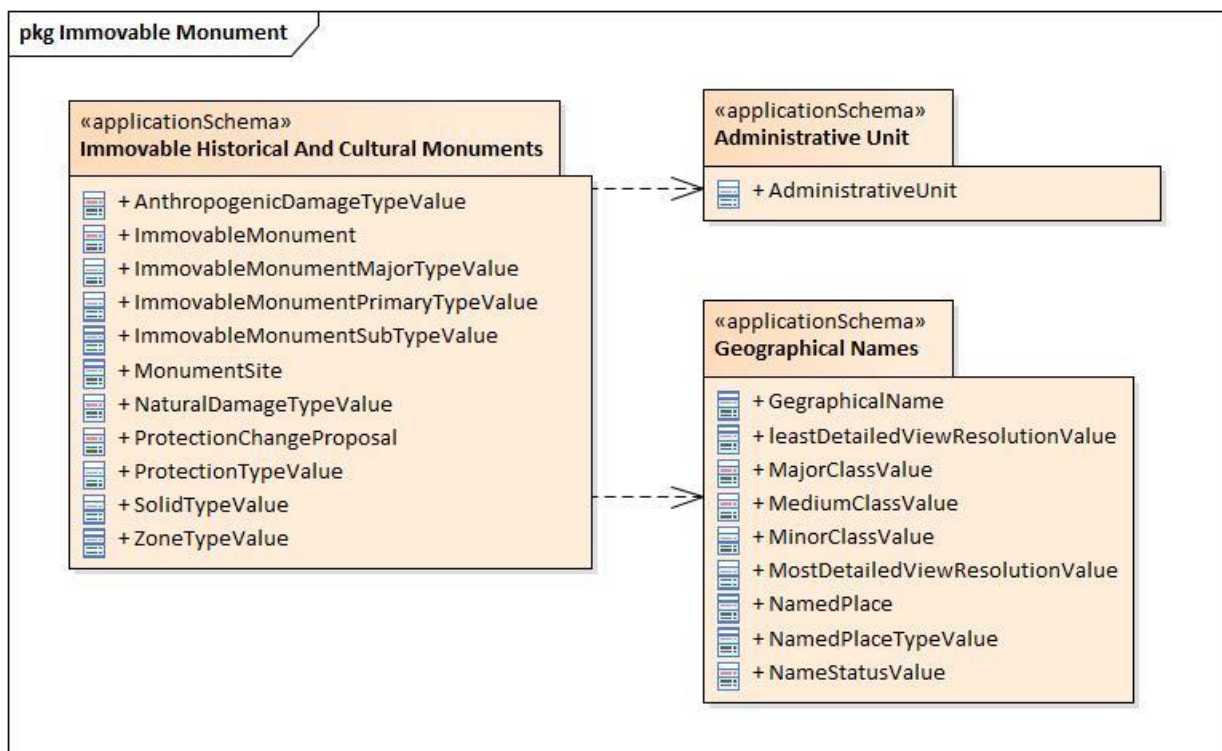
pkg Immovable Monument

«applicationSchema»
Immovable Historical And Cultural Monuments

+ AnthropogenicDamageTypeValue
+ ImmovableMonument
+ ImmovableMonumentMajorTypeValue
+ ImmovableMonumentPrimaryTypeValue
+ ImmovableMonumentSubTypeValue
+ MonumentSite
+ NaturalDamageTypeValue
+ ProtectionChangeProposal
+ ProtectionTypeValue
+ SolidTypeValue
+ ZoneTypeValue

«applicationSchema»
Administrative Unit

+ AdministrativeUnit

«applicationSchema»
Geographical Names

+ GegraphicalName
+ leastDetailedViewResolutionValue
+ MajorClassValue
+ MediumClassValue
+ MinorClassValue
+ MostDetailedViewResolutionValue
+ NamedPlace
+ NamedPlaceTypeValue
+ NameStatusValue